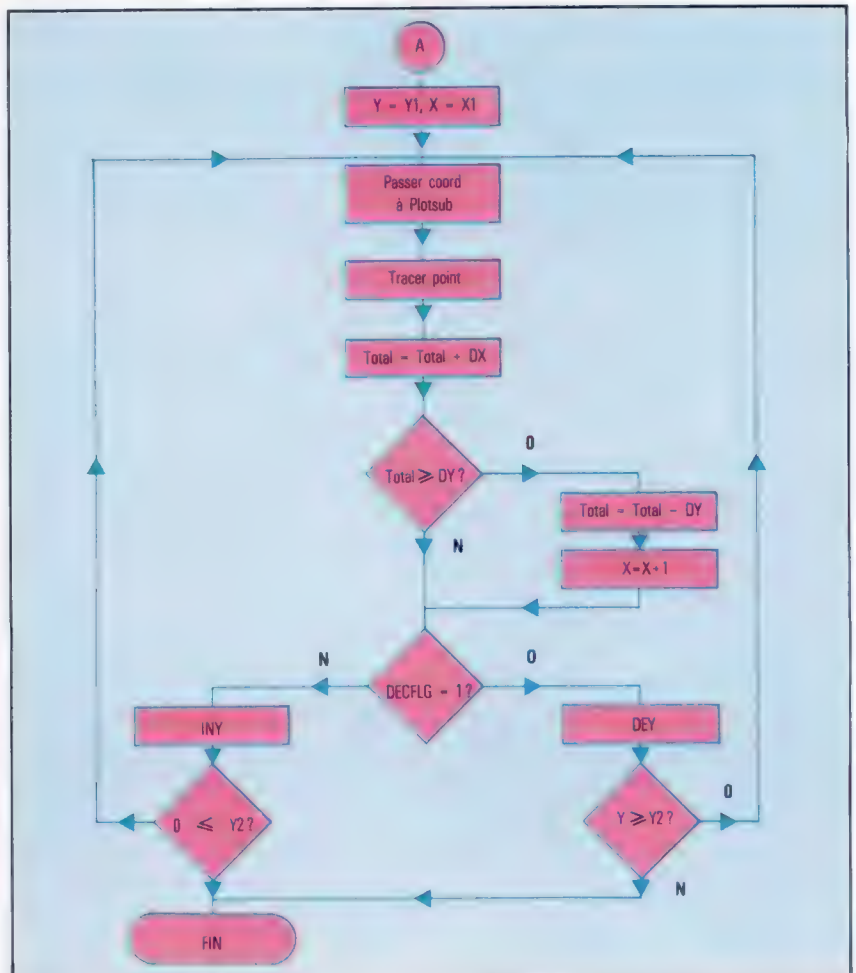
A

Y = Y1, X = X1

Passer coord à Plotsub

Tracer point

Total = Total + DX

Total $\geqslant$ DY ?

O

Total = Total − DY

X=X+1

N

N

DECFLG = 1 ?

O

INY

DEY

O $\leqslant$ Y2 ?

Y $\geqslant$ Y2 ?

O

N

FIN